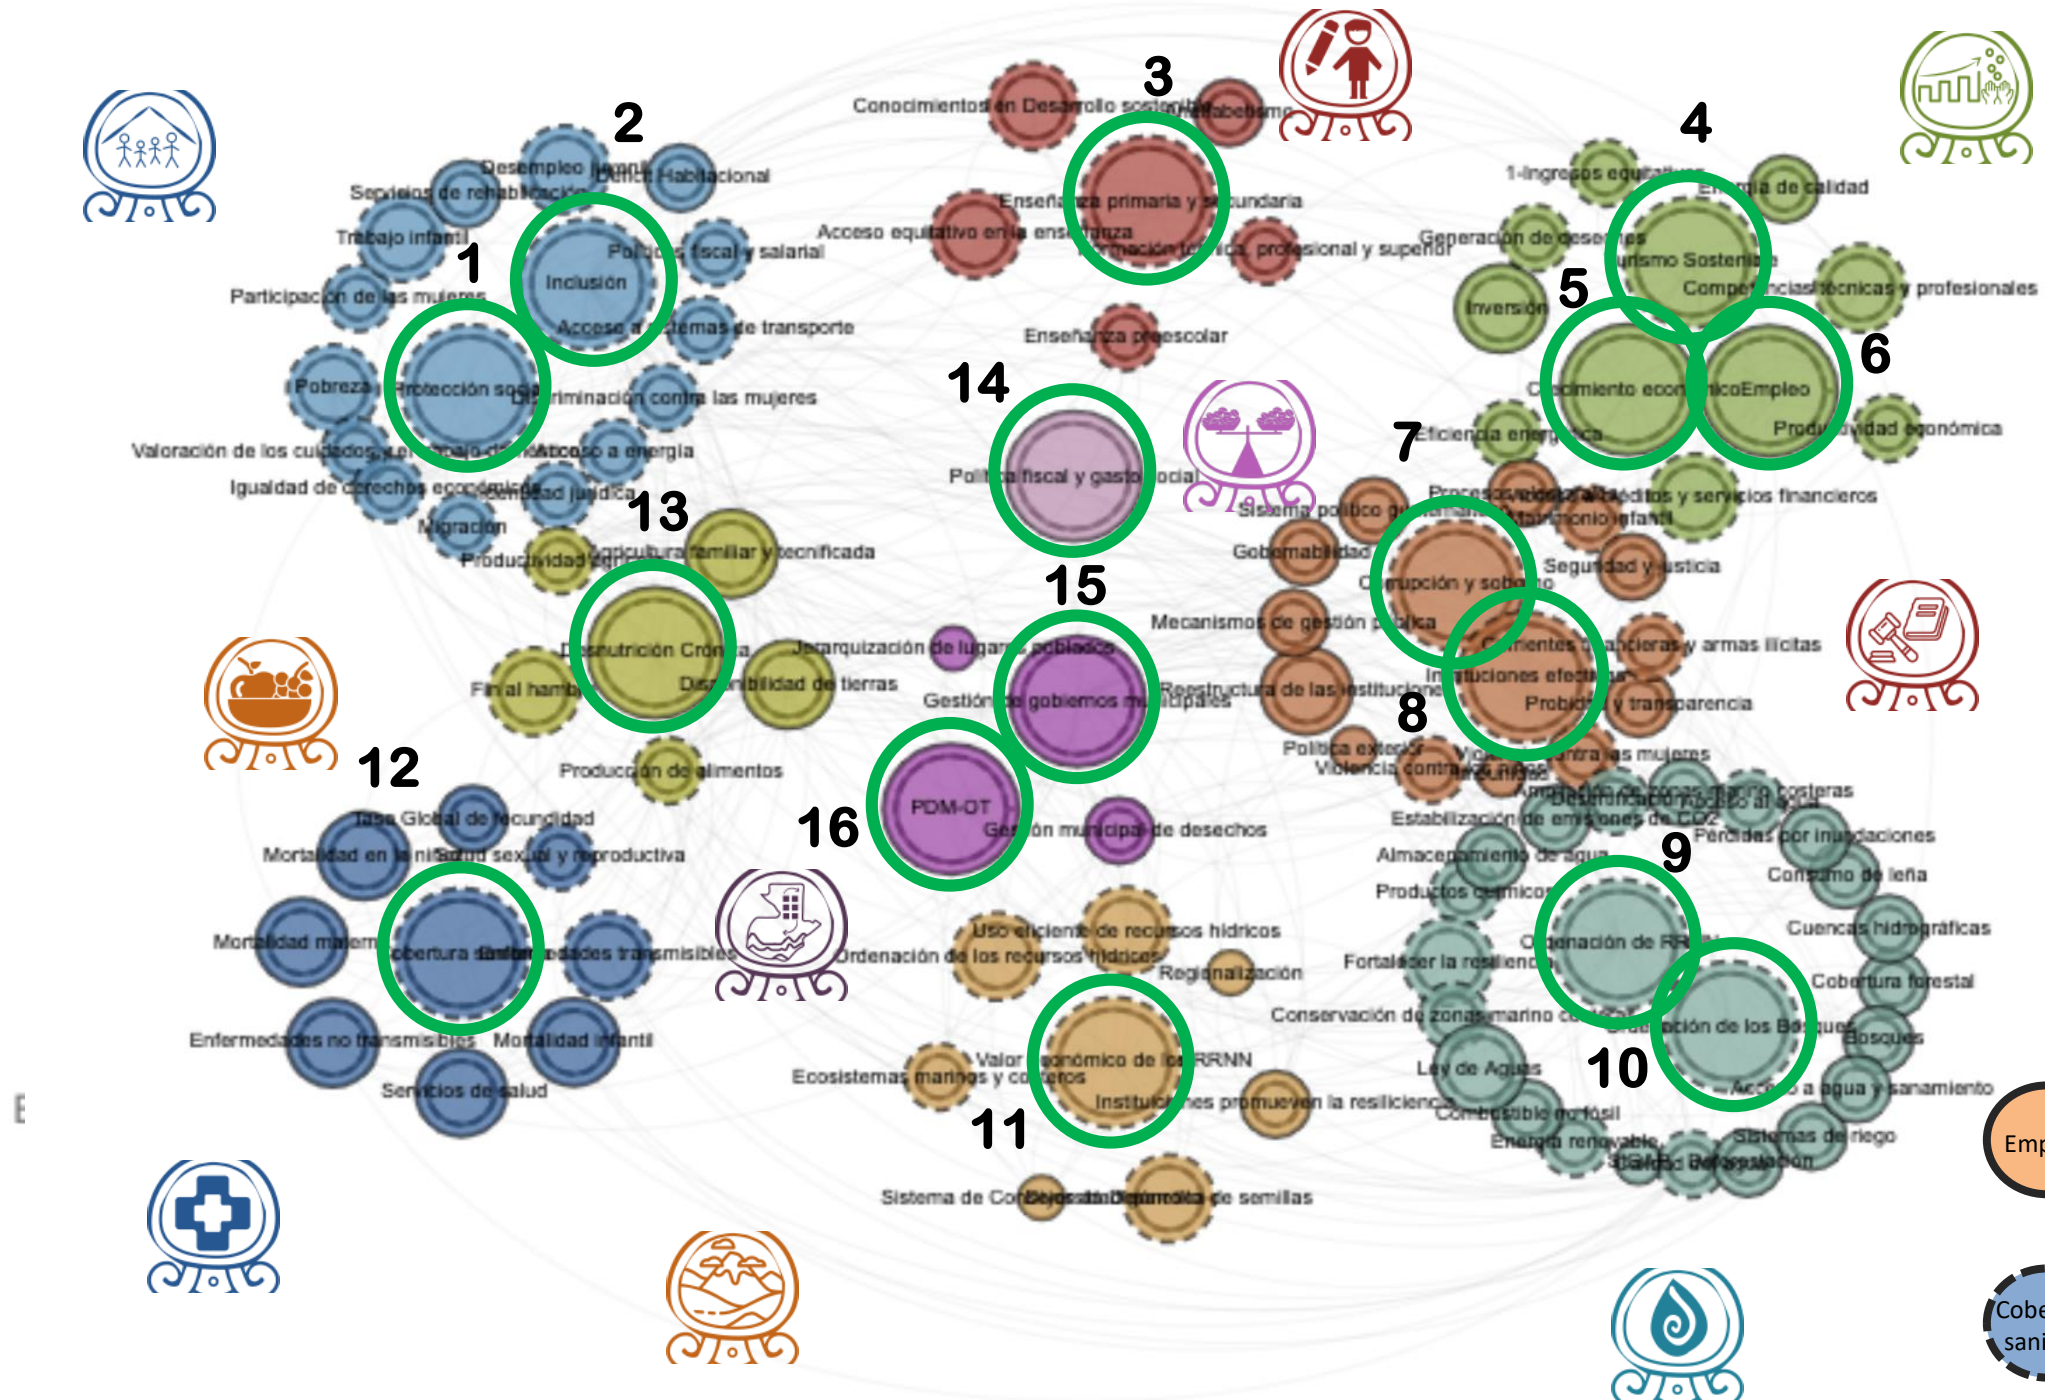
3
Conocimientos en Desarrollo sostenible
Analfabetismo
Enseñanza primaria y secundaria
Acceso equitativo en la enseñanza
Formación técnica, profesional y superior
Enseñanza preescolar
2
Desempleo juvenil
Déficit Habitacional
Servicios de rehabilitación
Trabajo infantil
Política fiscal y salarial
Inclusión
1
Participación de las mujeres
Acceso a sistemas de transporte
Pobreza
Protección social
Discriminación contra las mujeres
Valoración de los cuidados y el trabajo doméstico
Acceso a energía
Igualdad de derechos económicos
Certeza jurídica
Migración
13
Productividad agrícola
Agricultura familiar y tecnificada
Desnutrición Crónica
Fin al hambre
Disponibilidad de tierras
Producción de alimentos
4
1-Ingresos equitativos
Empleo de calidad
Generación de desechos
Turismo Sostenible
Competencias técnicas y profesionales
Inversión
5
6
Crecimiento económico
Empleo
Productividad económica
Eficiencia energética
7
14
Política fiscal y gasto social
Procesos electorales
Acceso a créditos y servicios financieros
Sistema político
Patrimonio infantil
Gobernabilidad
Seguridad y justicia
Corrupción y soborno
15
Mecanismos de gestión pública
Jerarquización de lugares poblados
Flujos financieros y armas ilícitas
Gestión de gobiernos municipales
Reestructura de las instituciones
Instituciones efectivas
Probidad y transparencia
8
Política exterior
Violencia contra las mujeres
Violencia contra niños
12
Tasa Global de fecundidad
Mortalidad en la niñez
Salud sexual y reproductiva
Mortalidad materna
Cobertura sanitaria
Enfermedades transmisibles
Enfermedades no transmisibles
Mortalidad infantil
Servicios de salud
16
PDM-OT
Gestión municipal de desechos
Uso eficiente de recursos hídricos
Ordenación de los recursos hídricos
Regionalización
Valor económico de los RRNN
Ecosistemas marinos y costeros
Instituciones promueven la resiliencia
11
Sistema de Consejos de Desarrollo
Bancos de semillas
Desertificación
Acceso al agua
Ampliación de zonas marino costeras
Estabilización de emisiones de CO2
Pérdidas por inundaciones
Almacenamiento de agua
Productos químicos
9
Consumo de leña
Ordenación de RRNN
Cuencas hidrográficas
Fortalecer la resiliencia
Cobertura forestal
Conservación de zonas marino costeras
Ordenación de los Bosques
Bosques
Ley de Aguas
10
Acceso a agua y saneamiento
Combustible no fósil
Energía renovable
Sistemas de riego
Calidad del agua
Reforestación
Emp
Cobe
sani
E